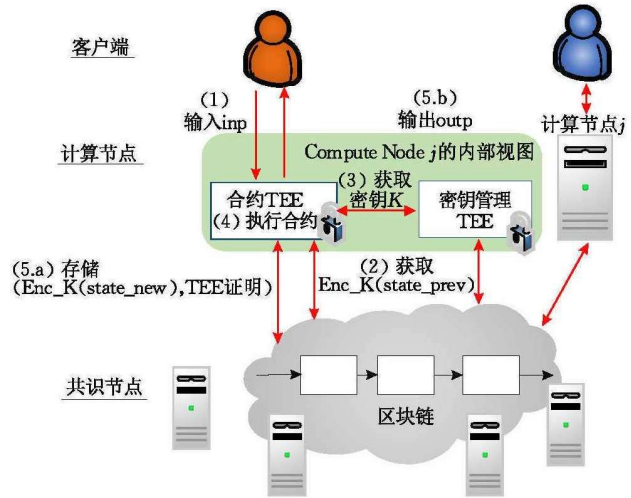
客户端

(1)
输入inp

(5.b)
输出outp

计算节点$j$

计算节点

Compute Node $j$的内部视图

合约TEE
(4) 执行合约

(3) 获取
密钥$K$

密钥管理
TEE

(5.a) 存储
(Enc_K(state_new),TEE证明)

(2) 获取
Enc_K(state_prev)

共识节点

区块链